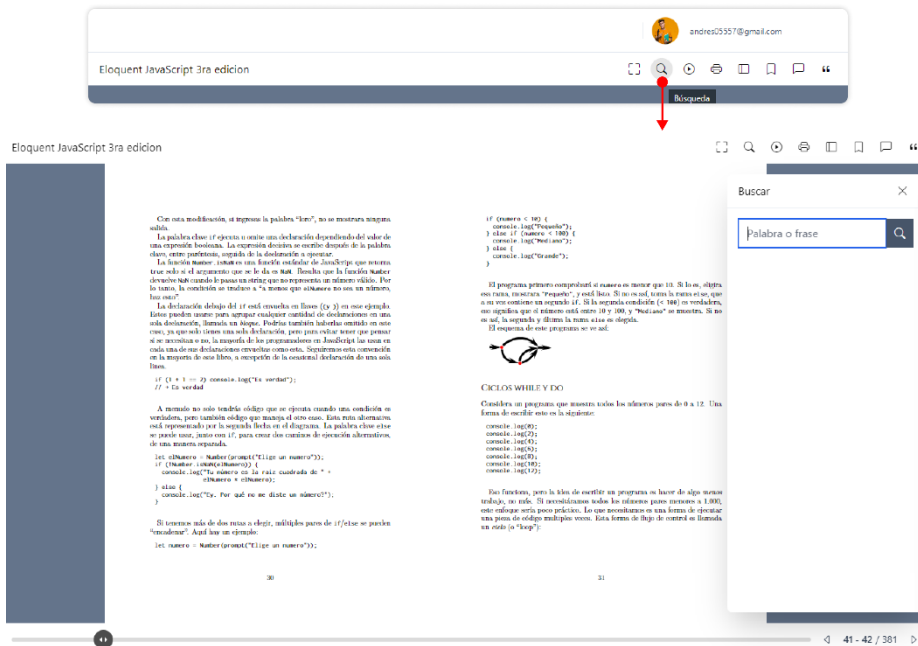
andres05557@gmail.com

Eloquent JavaScript 3ra edicion

Búsqueda

Eloquent JavaScript 3ra edicion

Con esta modificación, si ingresas la palabra "loro", no se muestra ninguna salida.

La palabra clave if ejecuta u omite una declaración dependiendo del valor de una expresión booleana. La expresión decisiva se escribe después de la palabra clave, entre paréntesis, seguida de la declaración a ejecutar.

La función Number.isNaN es una función estándar de JavaScript que retorna true solo si el argumento que se le da es NaN. Resulta que la función Number devuelve NaN cuando le pasas un string que no representa un número válido. Por lo tanto, la condición se traduce a "a menos que elNumero no sea un número, haz esto".

La declaración debajo del if está envuelta en llaves ({ y }) en este ejemplo. Estos pueden usarse para agrupar cualquier cantidad de declaraciones en una sola declaración, llamada un bloque. Podrías también haberlas omitido en este caso, ya que solo tienes una sola declaración, pero para evitar tener que pensar si se necesitan o no, la mayoría de los programadores en JavaScript las usan en cada una de sus declaraciones envueltas como esta. Seguiremos esta convención en la mayoría de este libro, a excepción de la ocasional declaración de una sola linea.

if (1 + 1 == 2) console.log("Es verdad");
// → Es verdad

A menudo no solo tendrás código que se ejecuta cuando una condición es verdadera, pero también código que maneja el otro caso. Esta ruta alternativa está representado por la segunda flecha en el diagrama. La palabra clave else se puede usar, junto con if, para crear dos caminos de ejecución alternativos, de una manera separada.

let elNumero = Number(prompt("Elige un numero"));
if (!Number.isNaN(elNumero)) {
  console.log("Tu número es la raiz cuadrada de " +
              elNumero * elNumero);
} else {
  console.log("Ey. Por qué no me diste un número?");
}

Si tienes más de dos rutas a elegir, múltiples pares de if/else se pueden "encadenar". Aquí hay un ejemplo:

let numero = Number(prompt("Elige un numero"));

30

if (numero < 10) {
  console.log("Pequeño");
} else if (numero < 100) {
  console.log("Mediano");
} else {
  console.log("Grande");
}

El programa primero comprobará si numero es menor que 10. Si lo es, elige esa rama, muestra "Pequeño", y está listo. Si no es así, toma la rama else, que a su vez contiene un segundo if. Si la segunda condición (< 100) es verdadera, eso significa que el número está entre 10 y 100, y "Mediano" se muestra. Si no es así, la segunda y última la rama else es elegida.

El esquema de este programa se ve así:

Ciclos while y do

Considera un programa que muestra todos los números pares de 0 a 12. Una forma de escribir esto es la siguiente:

console.log(0);
console.log(2);
console.log(4);
console.log(6);
console.log(8);
console.log(10);
console.log(12);

Eso funciona, pero la idea de escribir un programa es hacer de algo menos trabajo, no más. Si necesitáramos todos los números pares menores a 1.000, este enfoque sería poco práctico. Lo que necesitamos es una forma de ejecutar una pieza de código múltiples veces. Esta forma de flujo de control es llamada un ciclo (o "loop"):

31

Buscar

Palabra o frase

41 - 42 / 381